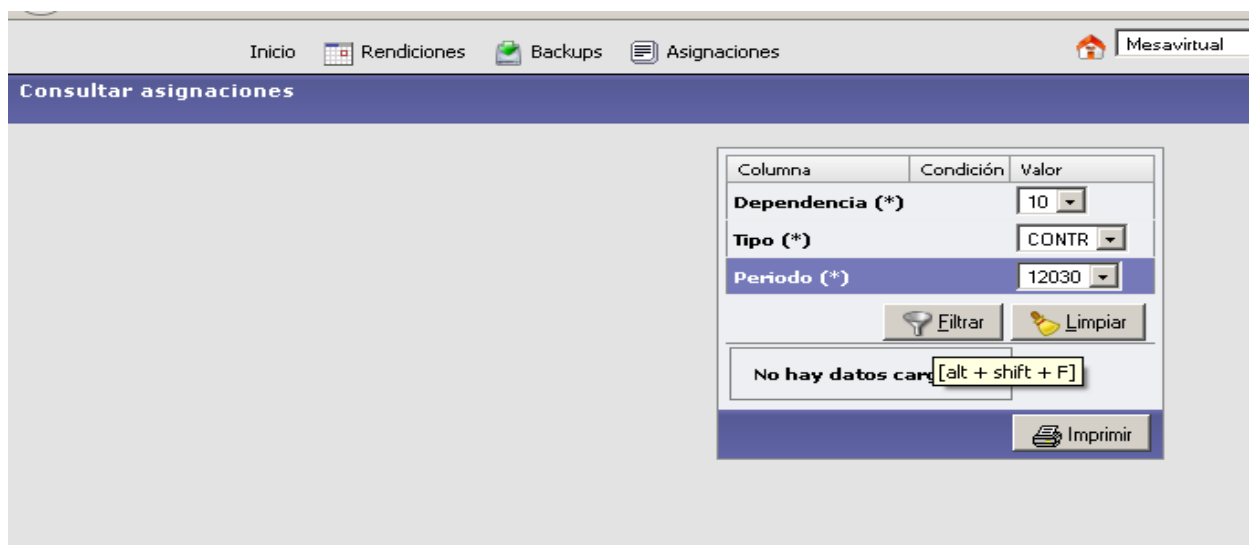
Inicio Rendiciones Backups Asignaciones

Mesavirtual

Consultar asignaciones

| Columna | Condición | Valor |
|---|---|---|
| Dependencia (*) | | 10 |
| Tipo (*) | | CONTR |
| Periodo (*) | | 12030 |

Filtrar Limpiar

No hay datos car [alt + shift + F]

Imprimir